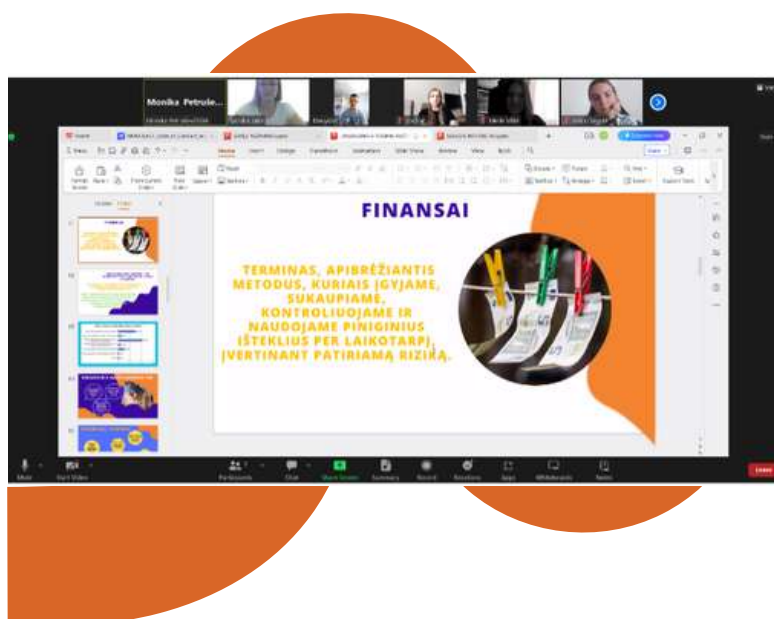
Monika Petrule...

FINANSAI

TERMINAS, APIBRĖŽIANTIS METODUS, KURIAIS ĮGYJAME, SUKAUPIAME, KONTROLIUOJAME IR NAUDOJAME PINIGINIUS IŠTEKLIUS PER LAIKOTARPĮ, ĮVERTINANT PATIRIAMĄ RIZIKĄ.

Mute
Start Video
Participants
Chat
Share Screen
Summary
Record
Reactions
Apps
Whiteboards
Notes
Leave